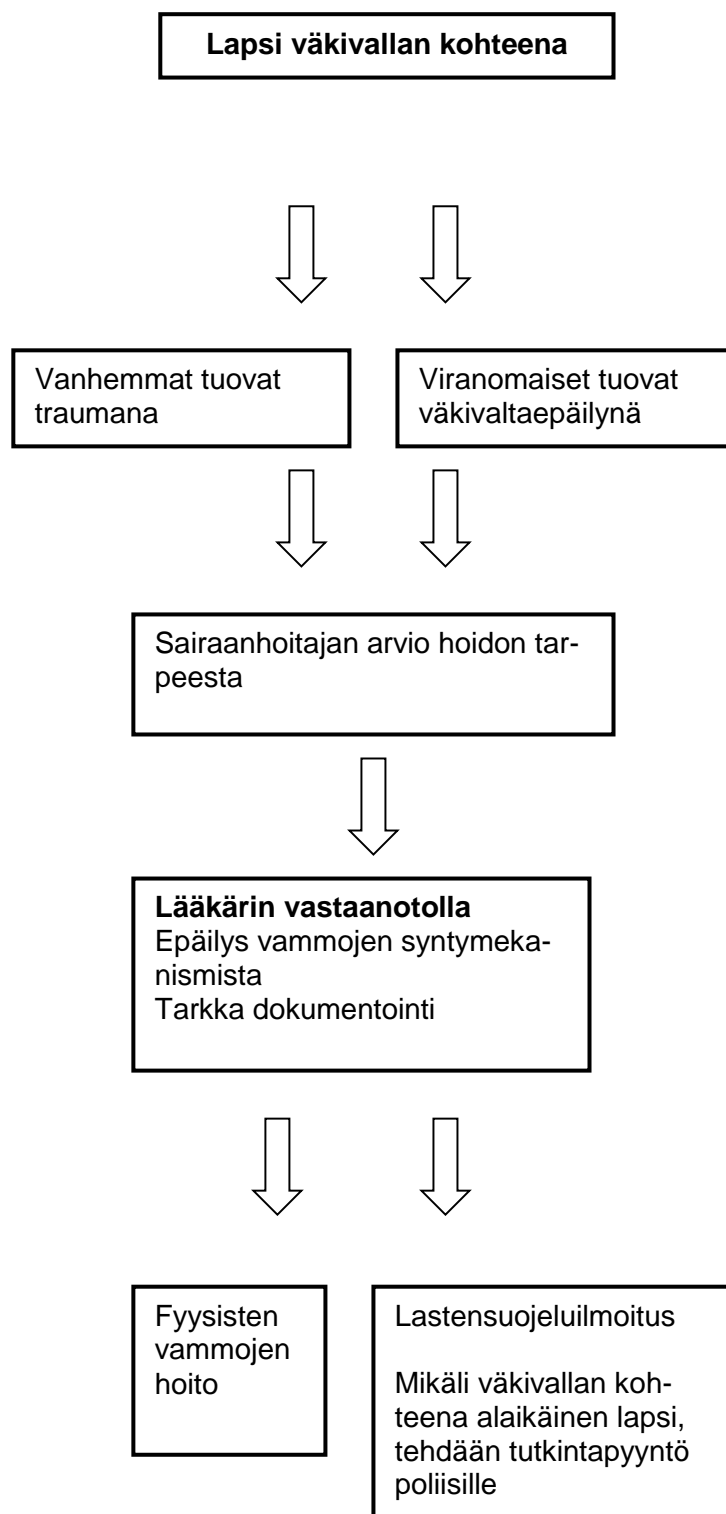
Lapsi väkivallan kohteena

Vanhemmat tuovat traumana

Viranomaiset tuovat väkivaltaepäilynä

Sairaanhoitajan arvio hoidon tarpeesta

Lääkärin vastaanotolla
Epäilys vammojen syntymekanismista
Tarkka dokumentointi

Fyysisten vammojen hoito

Lastensuojeluilmoitus

Mikäli väkivallan kohteena alaikäinen lapsi, tehdään tutkintapyyntö poliisille